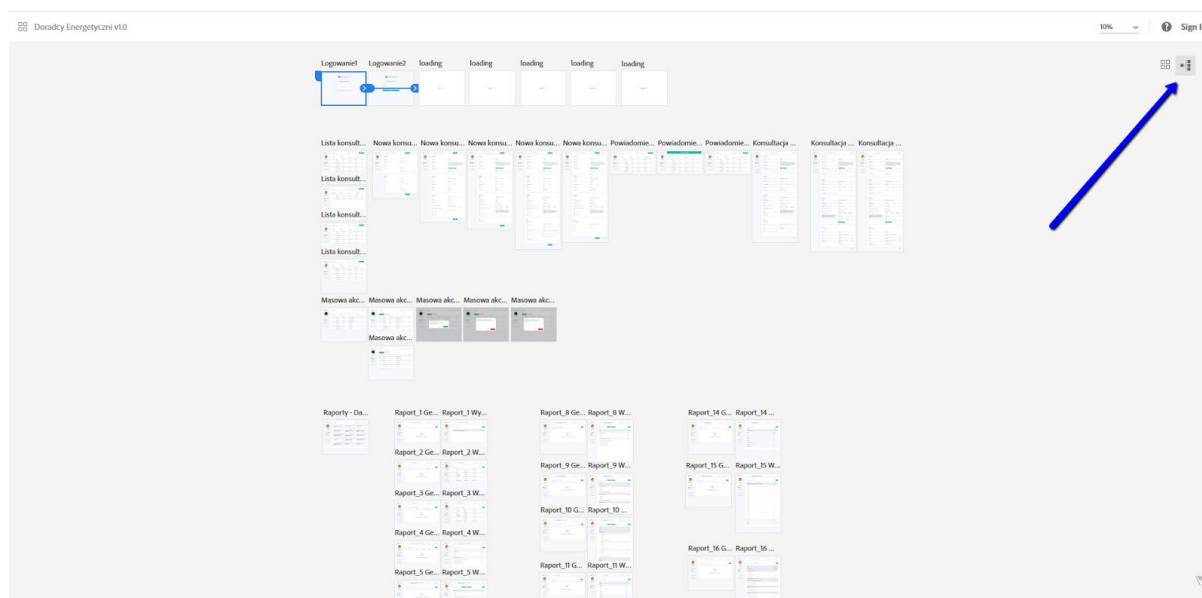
Doradcy Energetyczni v1.0

10%

Sign I

Logowanie1 Logowanie2 loading loading loading loading loading

Lista konsult... Nowa konsu... Nowa konsu... Nowa konsu... Nowa konsu... Nowa konsu... Powiadomie... Powiadomie... Powiadomie... Konsultacja ... Konsultacja ... Konsultacja ...

Lista konsult...

Lista konsult...

Lista konsult...

Masowa akc... Masowa akc... Masowa akc... Masowa akc... Masowa akc...

Masowa akc...

Raporty - Da... Raport_1 Ge... Raport_1 Wy... Raport_8 Ge... Raport_8 W... Raport_14 G... Raport_14 ...

Raport_2 Ge... Raport_2 W...

Raport_9 Ge... Raport_9 W... Raport_15 G... Raport_15 W...

Raport_3 Ge... Raport_3 W...

Raport_10 G... Raport_10 ...

Raport_4 Ge... Raport_4 W...

Raport_16 G... Raport_16 ...

Raport_5 Ge... Raport_5 W... Raport_11 G... Raport_11 W...